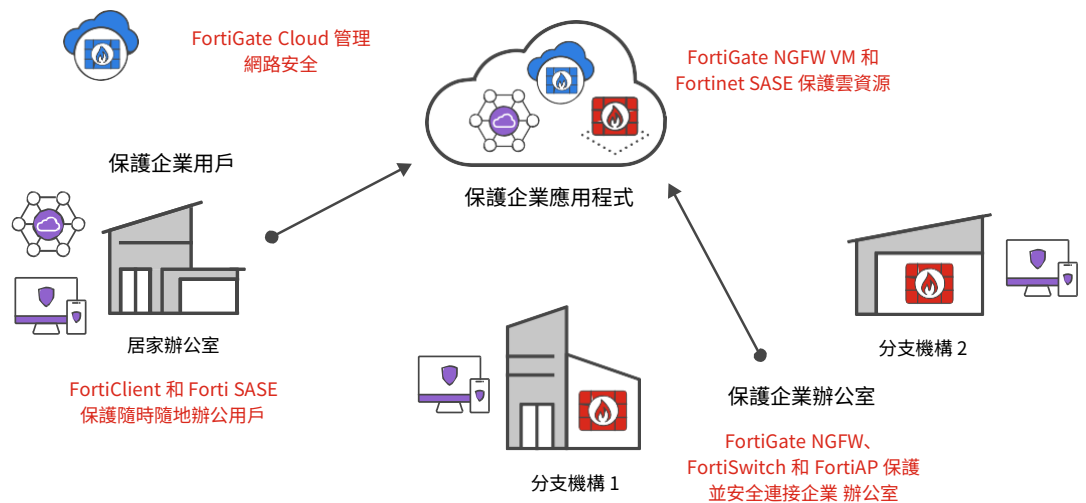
FortiGate Cloud 管理網路安全

FortiGate NGFW VM 和 Fortinet SASE 保護雲資源

保護企業用戶

保護企業應用程式

居家辦公室

FortiClient 和 Forti SASE 保護隨時隨地辦公用戶

分支機構 2

保護企業辦公室

FortiGate NGFW、FortiSwitch 和 FortiAP 保護並安全連接企業 辦公室

分支機構 1